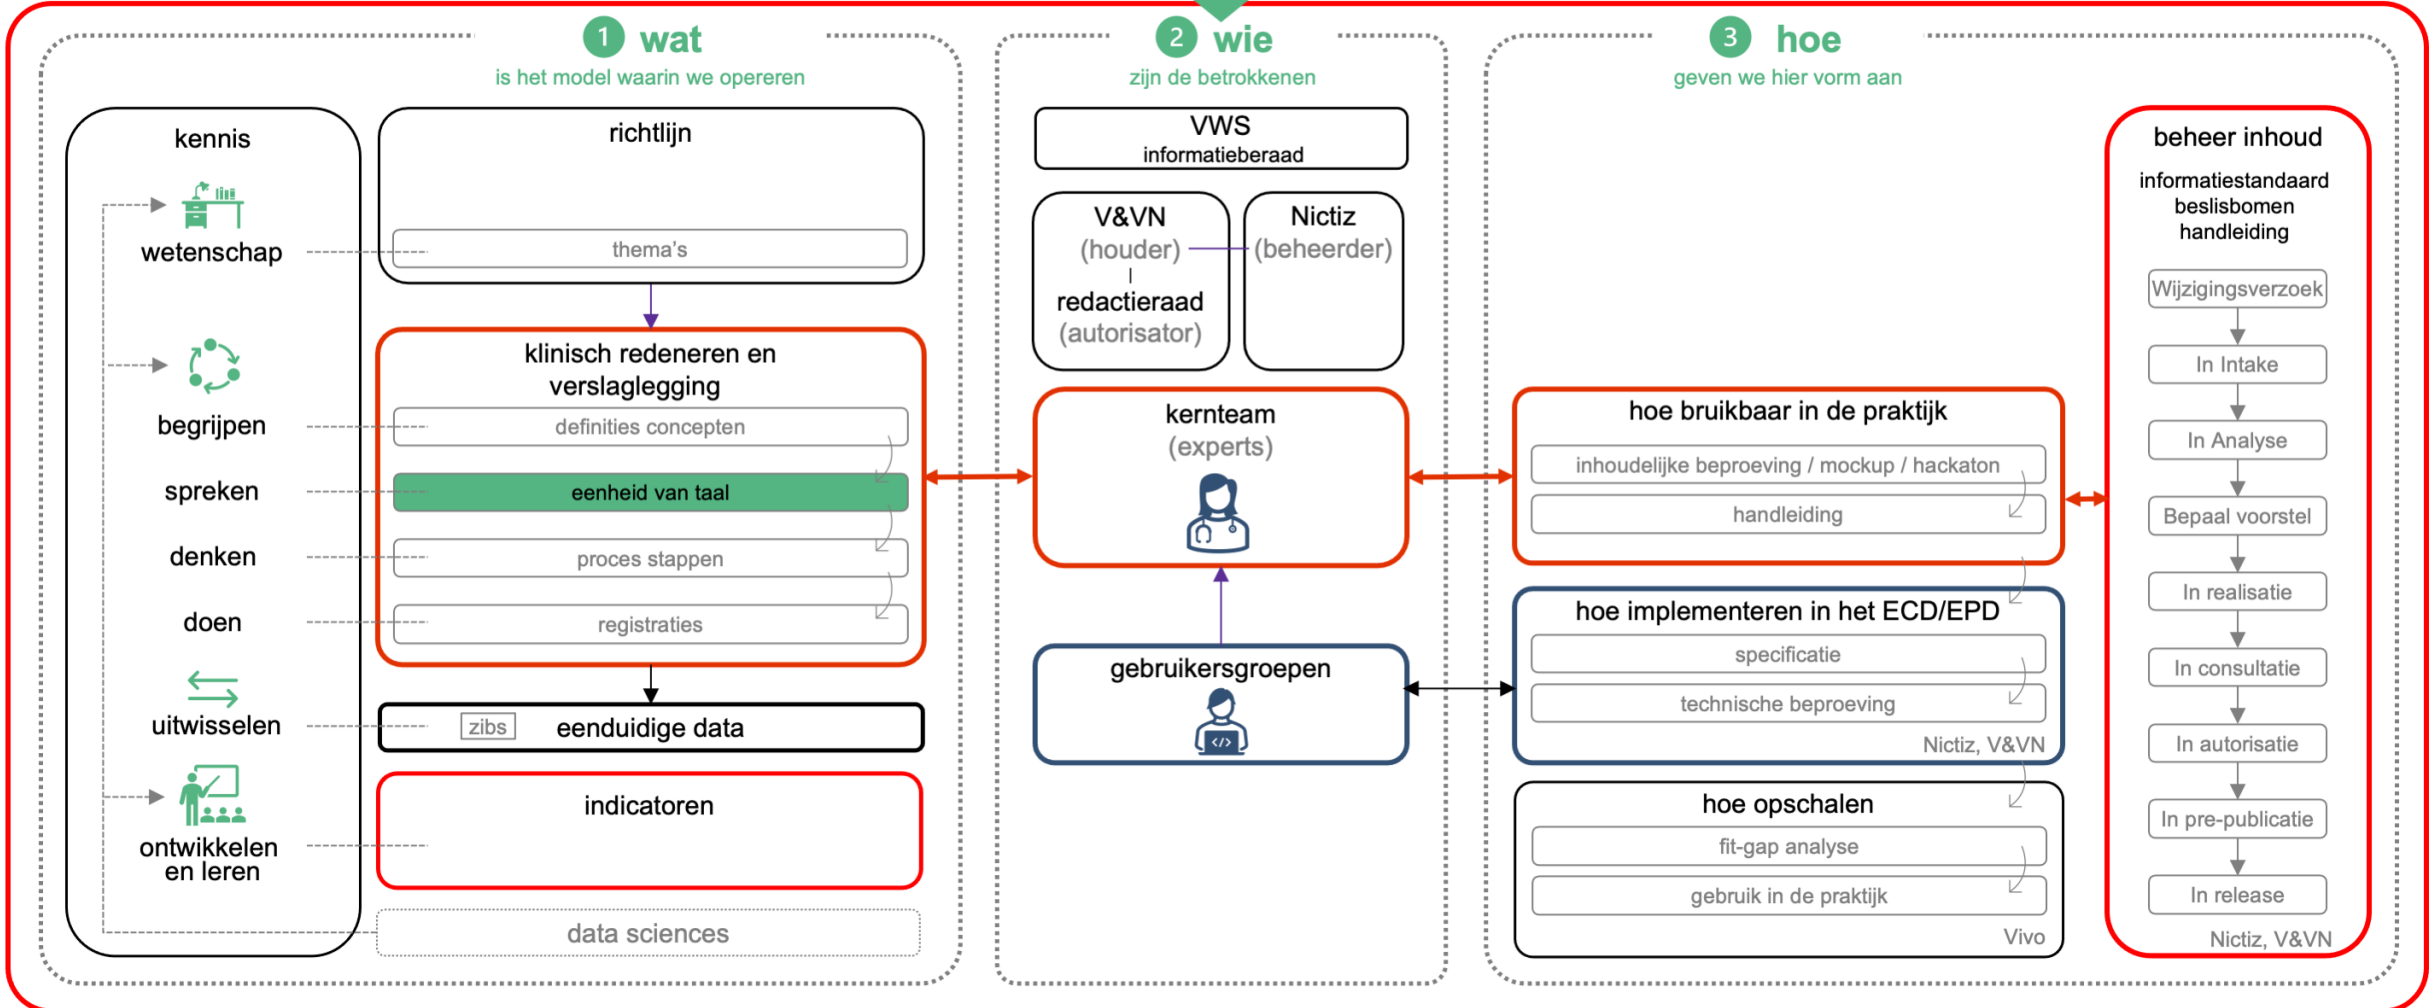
1 wat
is het model waarin we opereren

kennis

wetenschap

begrijpen

spreken

denken

doen

uitwisselen

ontwikkelen en leren

richtlijn

thema's

klinisch redeneren en verslaglegging

definities concepten

eenheid van taal

proces stappen

registraties

zibs eenduidige data

indicatoren

data sciences

2 wie
zijn de betrokkenen

VWS
informatieberaad

V&VN
(houder)
redactieraad
(autorisator)

Nictiz
(beheerder)

kernteam
(experts)

gebruikersgroepen

3 hoe
geven we hier vorm aan

hoe bruikbaar in de praktijk

inhoudelijke beproeving / mockup / hackaton

handleiding

hoe implementeren in het ECD/EPD

specificatie

technische beproeving

Nictiz, V&VN

hoe opschalen

fit-gap analyse

gebruik in de praktijk

Vivo

beheer inhoud

informatiestandaard
beslisbomen
handleiding

Wijzigingsverzoek

In Intake

In Analyse

Bepaal voorstel

In realisatie

In consultatie

In autorisatie

In pre-publicatie

In release

Nictiz, V&VN